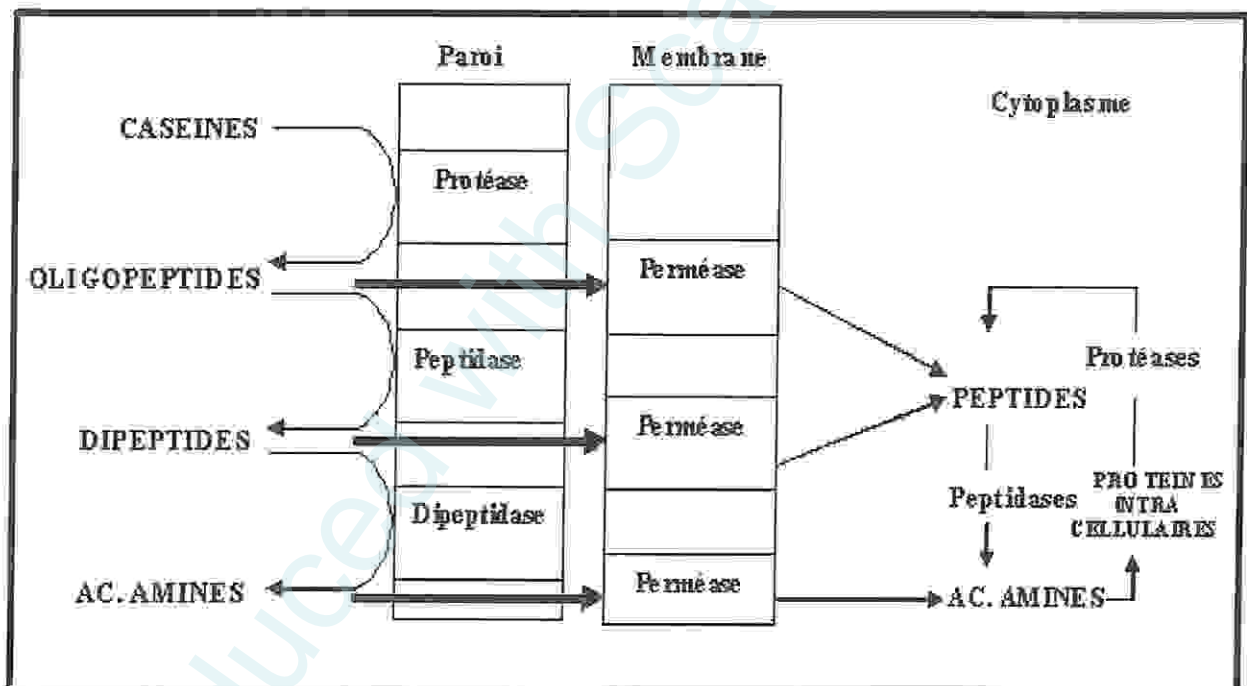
Paroi

Membrane

Cytoplasme

CASEINES

Protéase

OLIGOPEPTIDES

Perméase

Peptidase

Protéases

PEPTIDES

DIPEPTIDES

Perméase

Peptidases

PROTEINES INTRA CELLULAIRES

Dipeptidase

AC. AMINES

Perméase

AC. AMINES